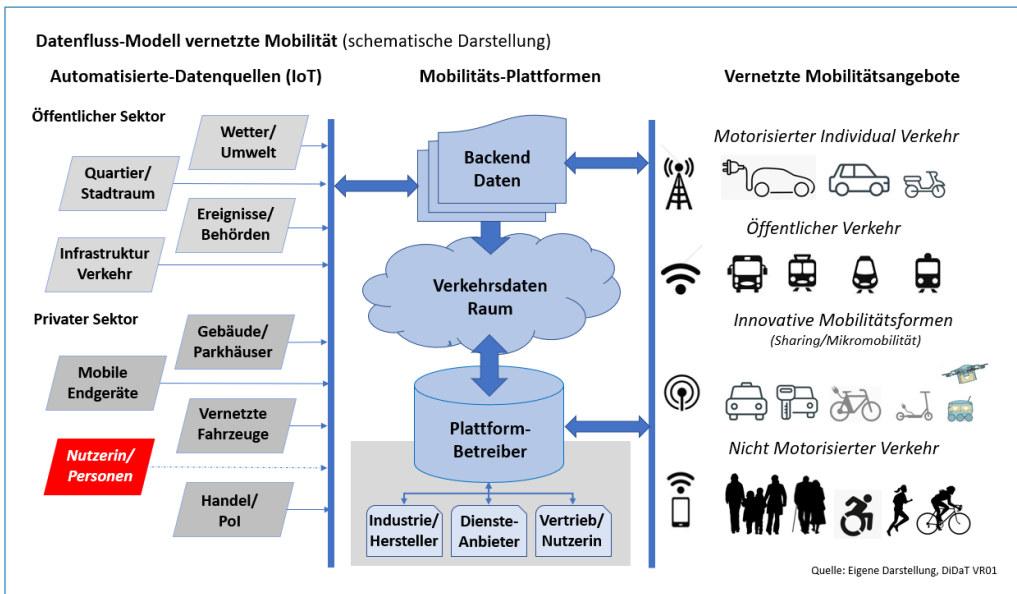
Datenfluss-Modell vernetzte Mobilität (schematische Darstellung)

Automatisierte-Datenquellen (IoT)

Öffentlicher Sektor

Wetter/ Umwelt

Quartier/ Stadtraum

Ereignisse/ Behörden

Infrastruktur Verkehr

Privater Sektor

Gebäude/ Parkhäuser

Mobile Endgeräte

Vernetzte Fahrzeuge

Nutzerin/ Personen

Handel/ PoI

Mobilitäts-Plattformen

Backend Daten

Verkehrsdaten Raum

Plattform-Betreiber

Industrie/ Hersteller

Dienste-Anbieter

Vertrieb/ Nutzerin

Vernetzte Mobilitätsangebote

Motorisierter Individual Verkehr

Öffentlicher Verkehr

Innovative Mobilitätsformen

(Sharing/Mikromobilität)

Nicht Motorisierter Verkehr

Quelle: Eigene Darstellung, DiDaT VR01